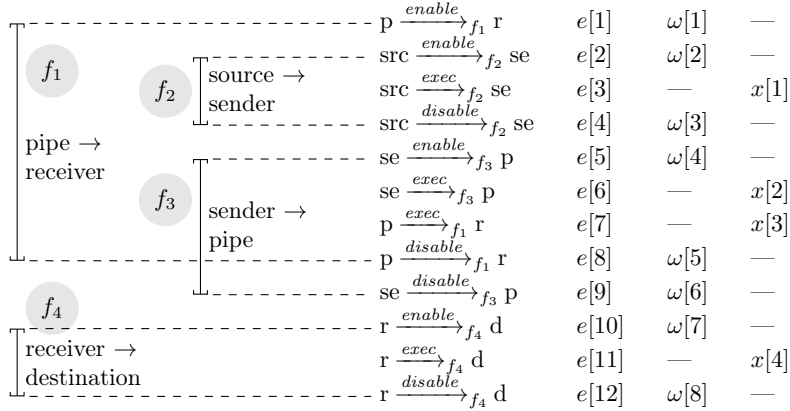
$f_1$ pipe → receiver

$f_2$ source → sender

$f_3$ sender → pipe

$f_4$ receiver → destination

| | | | |
|---|---|---|---|
| p $\xrightarrow{enable}_{f_1}$ r | $e[1]$ | $\omega[1]$ | — |
| src $\xrightarrow{enable}_{f_2}$ se | $e[2]$ | $\omega[2]$ | — |
| src $\xrightarrow{exec}_{f_2}$ se | $e[3]$ | — | $x[1]$ |
| src $\xrightarrow{disable}_{f_2}$ se | $e[4]$ | $\omega[3]$ | — |
| se $\xrightarrow{enable}_{f_3}$ p | $e[5]$ | $\omega[4]$ | — |
| se $\xrightarrow{exec}_{f_3}$ p | $e[6]$ | — | $x[2]$ |
| p $\xrightarrow{exec}_{f_1}$ r | $e[7]$ | — | $x[3]$ |
| p $\xrightarrow{disable}_{f_1}$ r | $e[8]$ | $\omega[5]$ | — |
| se $\xrightarrow{disable}_{f_3}$ p | $e[9]$ | $\omega[6]$ | — |
| r $\xrightarrow{enable}_{f_4}$ d | $e[10]$ | $\omega[7]$ | — |
| r $\xrightarrow{exec}_{f_4}$ d | $e[11]$ | — | $x[4]$ |
| r $\xrightarrow{disable}_{f_4}$ d | $e[12]$ | $\omega[8]$ | — |